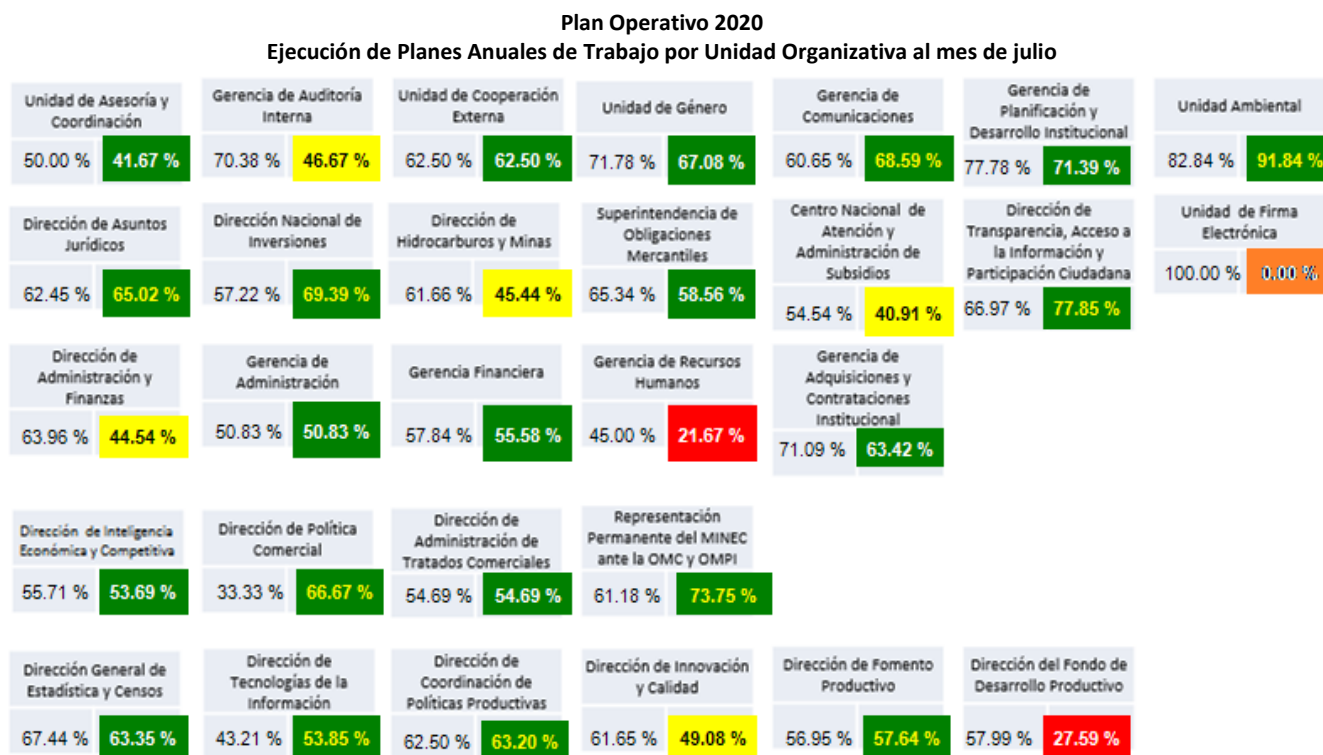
Plan Operativo 2020
Ejecución de Planes Anuales de Trabajo por Unidad Organizativa al mes de julio

Unidad de Asesoría y Coordinación
50.00 % 41.67 %

Gerencia de Auditoría Interna
70.38 % 46.67 %

Unidad de Cooperación Externa
62.50 % 62.50 %

Unidad de Género
71.78 % 67.08 %

Gerencia de Comunicaciones
60.65 % 68.59 %

Gerencia de Planificación y Desarrollo Institucional
77.78 % 71.39 %

Unidad Ambiental
82.84 % 91.84 %

Dirección de Asuntos Jurídicos
62.45 % 65.02 %

Dirección Nacional de Inversiones
57.22 % 69.39 %

Dirección de Hidrocarburos y Minas
61.66 % 45.44 %

Superintendencia de Obligaciones Mercantiles
65.34 % 58.56 %

Centro Nacional de Atención y Administración de Subsidios
54.54 % 40.91 %

Dirección de Transparencia, Acceso a la Información y Participación Ciudadana
66.97 % 77.85 %

Unidad de Firma Electrónica
100.00 % 0.00 %

Dirección de Administración y Finanzas
63.96 % 44.54 %

Gerencia de Administración
50.83 % 50.83 %

Gerencia Financiera
57.84 % 55.58 %

Gerencia de Recursos Humanos
45.00 % 21.67 %

Gerencia de Adquisiciones y Contrataciones Institucional
71.09 % 63.42 %

Dirección de Inteligencia Económica y Competitiva
55.71 % 53.69 %

Dirección de Política Comercial
33.33 % 66.67 %

Dirección de Administración de Tratados Comerciales
54.69 % 54.69 %

Representación Permanente del MINEC ante la OMC y OMPI
61.18 % 73.75 %

Dirección General de Estadística y Censos
67.44 % 63.35 %

Dirección de Tecnologías de la Información
43.21 % 53.85 %

Dirección de Coordinación de Políticas Productivas
62.50 % 63.20 %

Dirección de Innovación y Calidad
61.65 % 49.08 %

Dirección de Fomento Productivo
56.95 % 57.64 %

Dirección del Fondo de Desarrollo Productivo
57.99 % 27.59 %